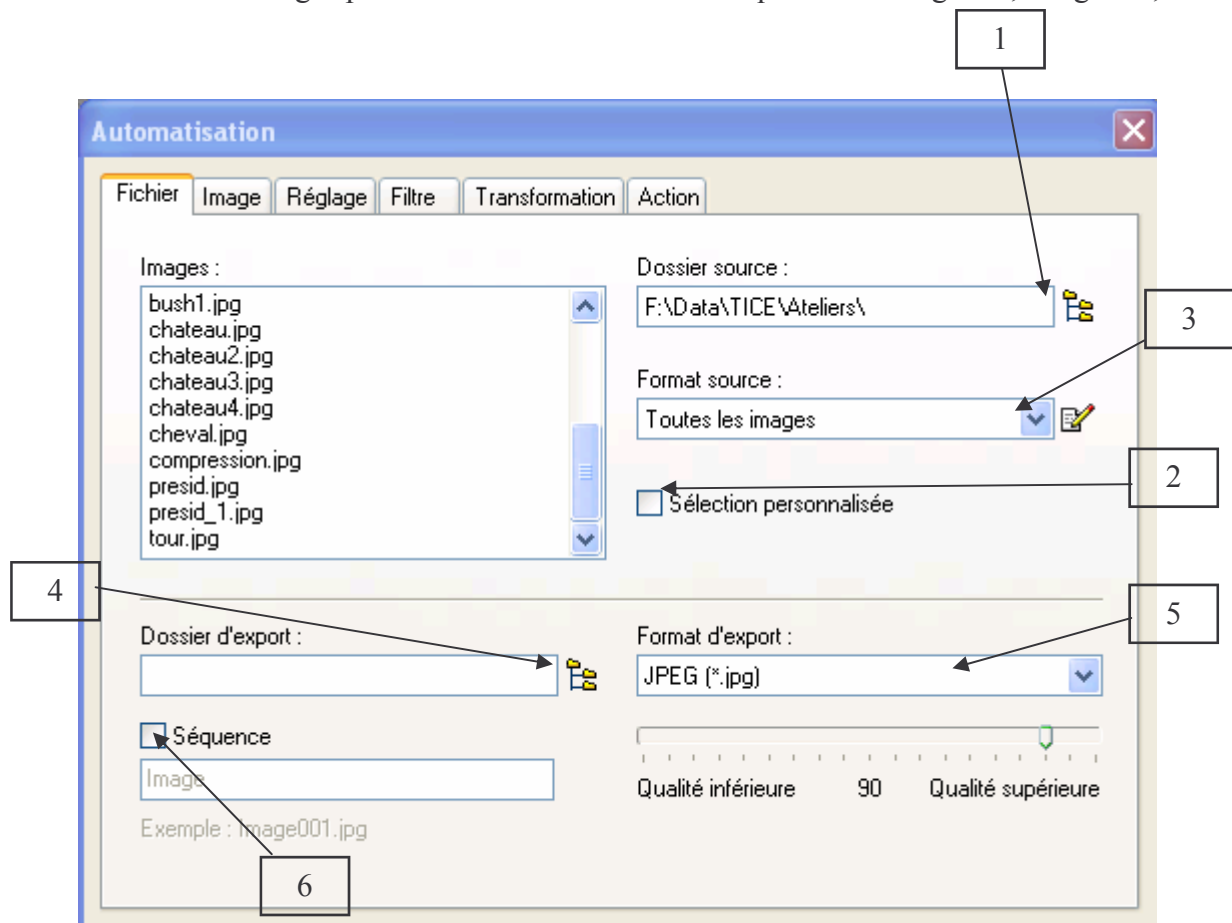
1

Automatisation

Fichier | Image | Réglage | Filtre | Transformation | Action

Images :
bush1.jpg
chateau.jpg
chateau2.jpg
chateau3.jpg
chateau4.jpg
cheval.jpg
compression.jpg
presid.jpg
presid_1.jpg
tour.jpg

Dossier source :
F:\Data\TICE\Ateliers\

3

Format source :
Toutes les images

2

Sélection personnalisée

4

5

Dossier d'export :

Format d'export :
JPEG (*.jpg)

Séquence

Image

Exemple : Image001.jpg

Qualité inférieure 90 Qualité supérieure

6